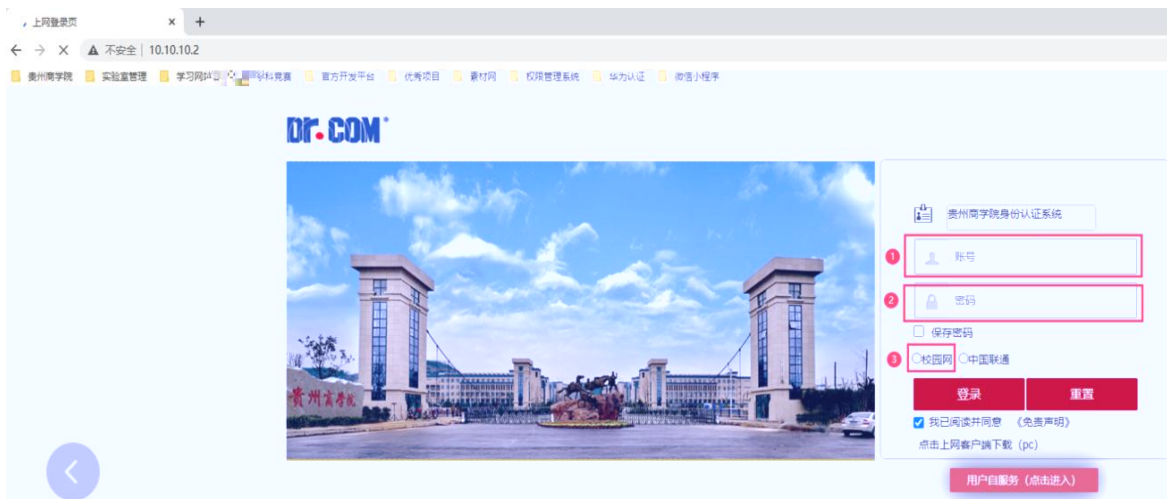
上网登录页 ×
+
← → ✕ ▲ 不安全 | 10.10.10.2
贵州商学院 实验室管理 学习网站 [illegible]学科竞赛 官方开发平台 优秀项目 素材网 权限管理系统 华为认证 微信小程序

Dr.COM®

贵州商学院

贵州商学院身份认证系统
1 账号
2 密码
保存密码
3 校园网 中国联通
登录 重置
我已阅读并同意 《免责声明》
点击上网客户端下载（pc）
用户自服务（点击进入）